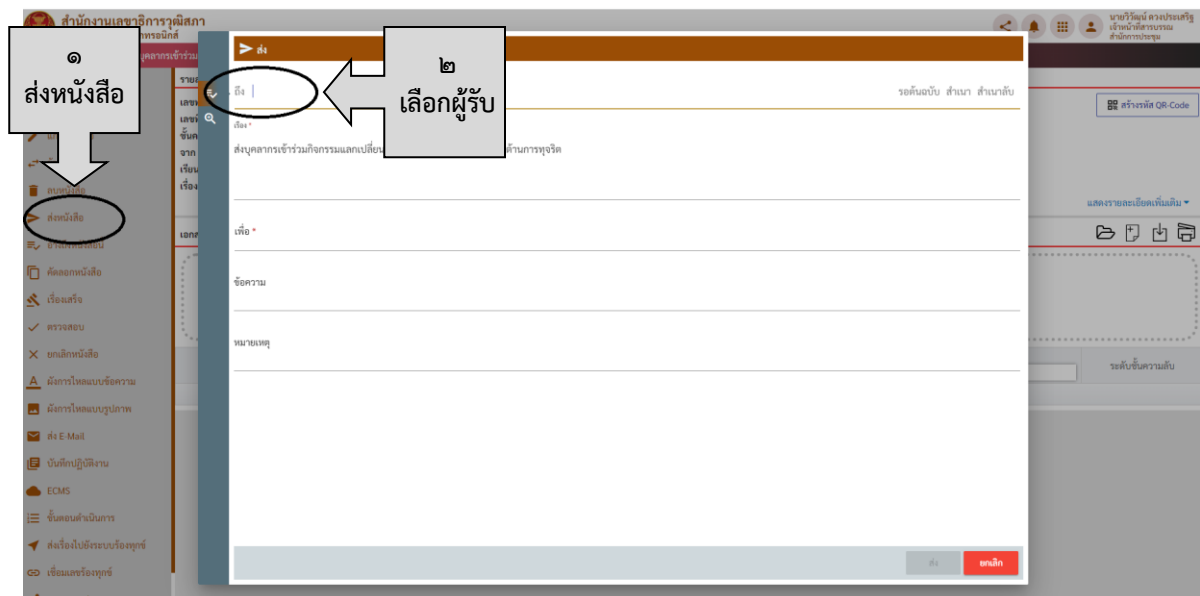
สำนักงานเลขาธิการวุฒิสภา
ทรอนิกส์

นายวีวัฒน์ ดวงประเสริฐ
เจ้าหน้าที่สารบรรณ
สำนักการประชุม

๑
ส่งหนังสือ

๒
เลือกผู้รับ

ส่ง

ถึง |

รอต้นฉบับ สำเนา สำเนาลับ

เรื่อง *

ส่งบุคลากรเข้าร่วมกิจกรรมแลกเปลี่ยน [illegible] ด้านการทุจริต

เพื่อ *

ข้อความ

หมายเหตุ

ส่ง
ยกเลิก

สร้างรหัส QR-Code

แสดงรายละเอียดเพิ่มเติม

ระดับชั้นความลับ

ลบหนังสือ
ส่งหนังสือ
คัดลอกหนังสือ
เรื่องเสร็จ
ตรวจสอบ
ยกเลิกหนังสือ
ผังการไหลแบบข้อความ
ผังการไหลแบบรูปภาพ
ส่ง E-Mail
บันทึกปฏิบัติงาน
ECMS
ขั้นตอนดำเนินการ
ส่งเรื่องไปยังระบบร้องทุกข์
เชื่อมเลขร้องทุกข์